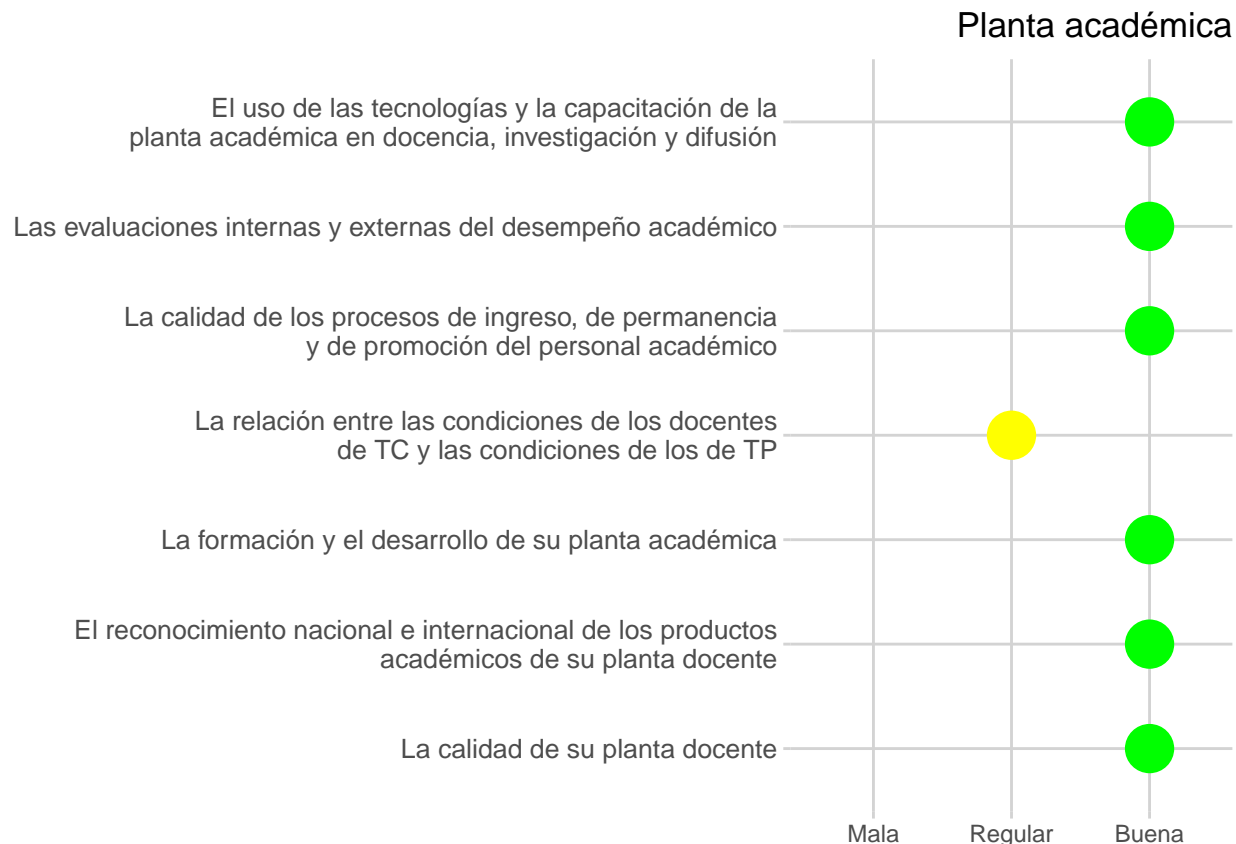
Planta académica

El uso de las tecnologías y la capacitación de la planta académica en docencia, investigación y difusión

Las evaluaciones internas y externas del desempeño académico

La calidad de los procesos de ingreso, de permanencia y de promoción del personal académico

La relación entre las condiciones de los docentes de TC y las condiciones de los de TP

La formación y el desarrollo de su planta académica

El reconocimiento nacional e internacional de los productos académicos de su planta docente

La calidad de su planta docente

Mala Regular Buena